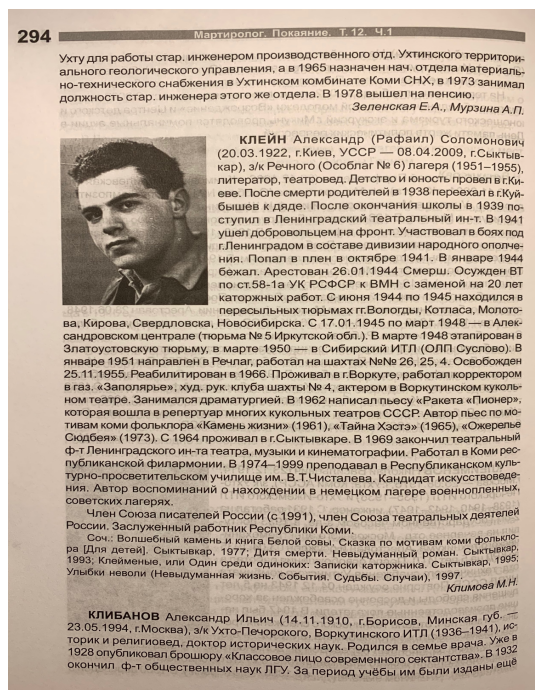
294 Мартиролог. Покаяние. Т. 12. Ч.1

Ухту для работы стар. инженером производственного отд. Ухтинского территориального геологического управления, а в 1965 назначен нач. отдела материально-технического снабжения в Ухтинском комбинате Коми СНХ, в 1973 занимал должность стар. инженера этого же отдела. В 1978 вышел на пенсию.

Зеленская Е.А., Мурзина А.П.

КЛЕЙН Александр (Рафаил) Соломонович (20.03.1922, г.Киев, УССР — 08.04.2009, г.Сыктывкар), з/к Речного (Особлаг № 6) лагеря (1951–1955), литератор, театровед. Детство и юность провел в г.Киеве. После смерти родителей в 1938 переехал в г.Куйбышев к дяде. После окончания школы в 1939 поступил в Ленинградский театральный ин-т. В 1941 ушел добровольцем на фронт. Участвовал в боях под г.Ленинградом в составе дивизии народного ополчения. Попал в плен в октябре 1941. В январе 1944 бежал. Арестован 26.01.1944 Смерш. Осужден ВТ по ст.58-1а УК РСФСР к ВМН с заменой на 20 лет каторжных работ. С июня 1944 по 1945 находился в пересыльных тюрьмах гг.Вологды, Котласа, Молотова, Кирова, Свердловска, Новосибирска. С 17.01.1945 по март 1948 — в Александровском централе (тюрьма № 5 Иркутской обл.). В марте 1948 этапирован в Златоустовскую тюрьму, в марте 1950 — в Сибирский ИТЛ (ОЛП Суслово). В январе 1951 направлен в Речлаг, работал на шахтах №№ 26, 25, 4. Освобожден 25.11.1955. Реабилитирован в 1966. Проживал в г.Воркуте, работал корректором в газ. «Заполярье», худ. рук. клуба шахты № 4, актером в Воркутинском кукольном театре. Занимался драматургией. В 1962 написал пьесу «Ракета «Пионер», которая вошла в репертуар многих кукольных театров СССР. Автор пьес по мотивам коми фольклора «Камень жизни» (1961), «Тайна Хэстэ» (1965), «Ожерелье Сюдбея» (1973). С 1964 проживал в г.Сыктывкаре. В 1969 закончил театральный ф-т Ленинградского ин-та театра, музыки и кинематографии. Работал в Коми республиканской филармонии. В 1974–1999 преподавал в Республиканском культурно-просветительском училище им. В.Т.Чисталева. Кандидат искусствоведения. Автор воспоминаний о нахождении в немецком лагере военнопленных, советских лагерях.

Член Союза писателей России (с 1991), член Союза театральных деятелей России. Заслуженный работник Республики Коми.

Соч.: Волшебный камень и книга Белой совы. Сказка по мотивам коми фольклора [Для детей]. Сыктывкар, 1977; Дитя смерти. Невыдуманный роман. Сыктывкар, 1993; Клейменые, или Один среди одиноких: Записки каторжника. Сыктывкар, 1995; Улыбк неволи (Невыдуманная жизнь. События. Судьбы. Случаи), 1997.

Климова М.Н.

КЛИБАНОВ Александр Ильич (14.11.1910, г.Борисов, Минская губ. — 23.05.1994, г.Москва), з/к Ухто-Печорского, Воркутинского ИТЛ (1936–1941), историк и религиовед, доктор исторических наук. Родился в семье врача. Уже в 1928 опубликовал брошюру «Классовое лицо современного сектантства». В 1932 окончил ф-т общественных наук ЛГУ. За период учёбы им были изданы ещё